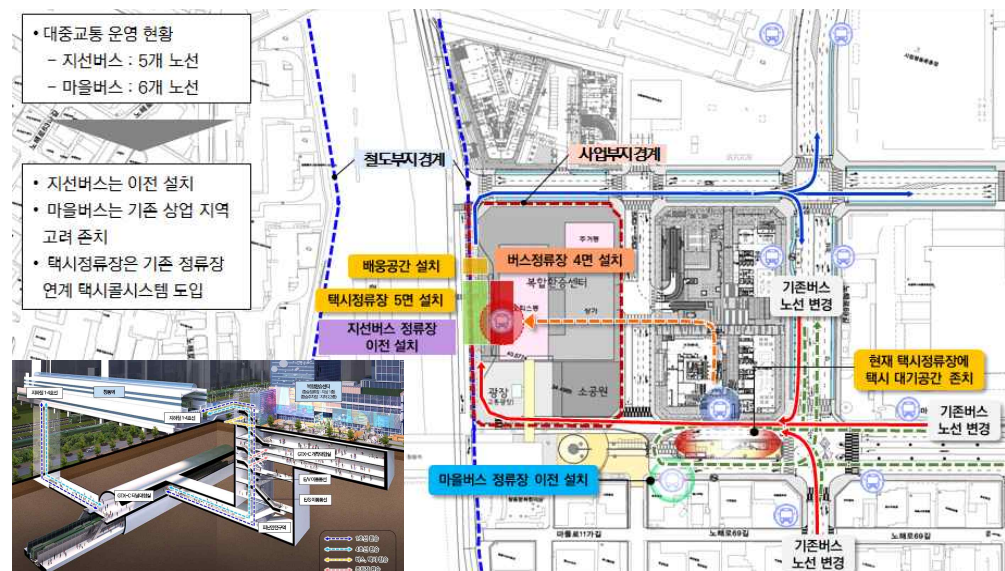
• 대중교통 운영 현황
– 지선버스 : 5개 노선
– 마을버스 : 6개 노선

• 지선버스는 이전 설치
• 마을버스는 기존 상업 지역 고려 존치
• 택시정류장은 기존 정류장 연계 택시콜시스템 도입

철도부지경계

사업부지경계

배웅공간 설치

버스정류장 4면 설치

택시정류장 5면 설치

지선버스 정류장 이전 설치

주거동

복합환승센터

상가

광장

소공원

기존버스 노선 변경

현재 택시정류장에 택시 대기공간 존치

기존버스 노선 변경

마을버스 정류장 이전 설치

마들로11가길

노해로69길

기존버스 노선 변경